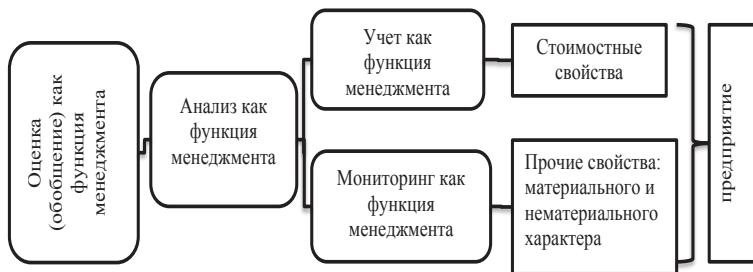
Оценка (обобщение) как функция менеджмента

Анализ как функция менеджмента

Учет как функция менеджмента

Мониторинг как функция менеджмента

Стоимостные свойства

Прочие свойства: материального и нематериального характера

предприятие